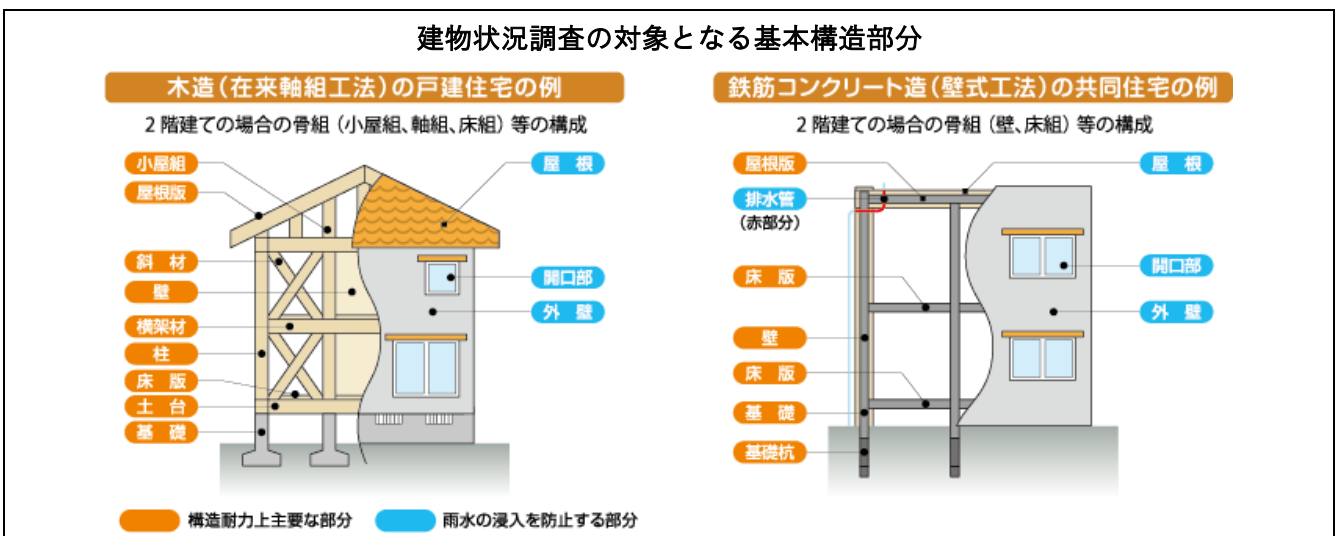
建物状況調査の対象となる基本構造部分

木造（在来軸組工法）の戸建住宅の例

2階建ての場合の骨組（小屋組、軸組、床組）等の構成

小屋組
屋根版
斜材
壁
横架材
柱
床版
土台
基礎
屋根
開口部
外壁

鉄筋コンクリート造（壁式工法）の共同住宅の例

2階建ての場合の骨組（壁、床組）等の構成

屋根版
排水管
（赤部分）
床版
壁
床版
基礎
基礎杭
屋根
開口部
外壁

構造耐力上主要な部分
雨水の浸入を防止する部分